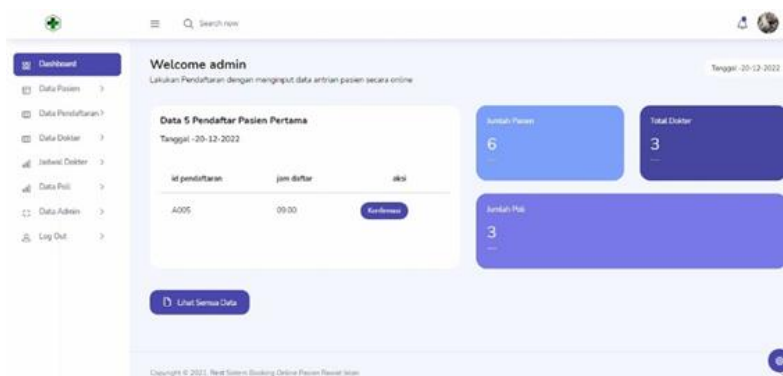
Search now

Dashboard
Data Pasien >
Data Pendaftaran >
Data Dokter >
Jadwal Dokter >
Data Poli >
Data Admin >
Log Out >

Welcome admin
Lakukan Pendaftaran dengan menginput data antrian pasien secara online

Tanggal -20-12-2022

Data 5 Pendaftar Pasien Pertama
Tanggal -20-12-2022

| id pendaftaran | jam daftar | aksi |
|---|---|---|
| A005 | 09.00 | Konfirmasi |

Jumlah Pasien
6

Total Dokter
3

Jumlah Poli
3

Lihat Semua Data

Copyright © 2021. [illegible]